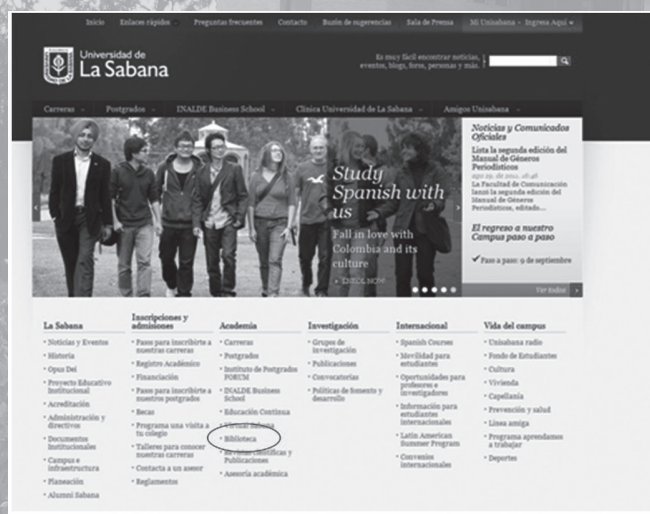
Inicio | Enlaces rápidos | Preguntas frecuentes | Contacto | Buzón de sugerencias | Sala de Prensa | Mi Unisabana - Ingresa Aquí

Universidad de La Sabana

Es muy fácil encontrar noticias, eventos, blogs, foros, personas y más.

Carreras | Postgrados | INALDE Business School | Clínica Universidad de La Sabana | Amigos Unisabana

Study Spanish with us

Fall in love with Colombia and its culture

» CHECK NOW

Noticias y Comunicados Oficiales

Lista la segunda edición del Manual de Géneros Periodísticos

ago 29, de 2011, 16:46

La Facultad de Comunicación lanzó la segunda edición del Manual de Géneros Periodísticos, editado...

El regreso a nuestro Campus paso a paso

Paso a paso: 9 de septiembre

Ver todos

La Sabana
Noticias y Eventos
Historia
Opus Dei
Proyecto Educativo Institucional
Acreditación
Administración y directivos
Documentos Institucionales
Campus e infraestructura
Planeación
Alumni Sabana

Inscripciones y admisiones
Pasos para inscribirte a nuestras carreras
Registro Académico
Financiación
Pasos para inscribirte a nuestros postgrados
Becas
Programa una visita a tu colegio
Talleres para conocer nuestras carreras
Contacta a un asesor
Reglamentos

Academia
Carreras
Postgrados
Instituto de Postgrados FORUM
INALDE Business School
Educación Continua
Virtual Sabana
Biblioteca
Revistas Científicas y Publicaciones
Asesoría académica

Investigación
Grupos de investigación
Publicaciones
Convocatorias
Políticas de fomento y desarrollo

Internacional
Spanish Courses
Movilidad para estudiantes
Oportunidades para profesores e investigadores
Información para estudiantes internacionales
Latin American Summer Program
Convenios internacionales

Vida del campus
Unisabana radio
Fondo de Estudiantes
Cultura
Vivienda
Capellanía
Prevención y salud
Línea amiga
Programa aprendamos a trabajar
Deportes